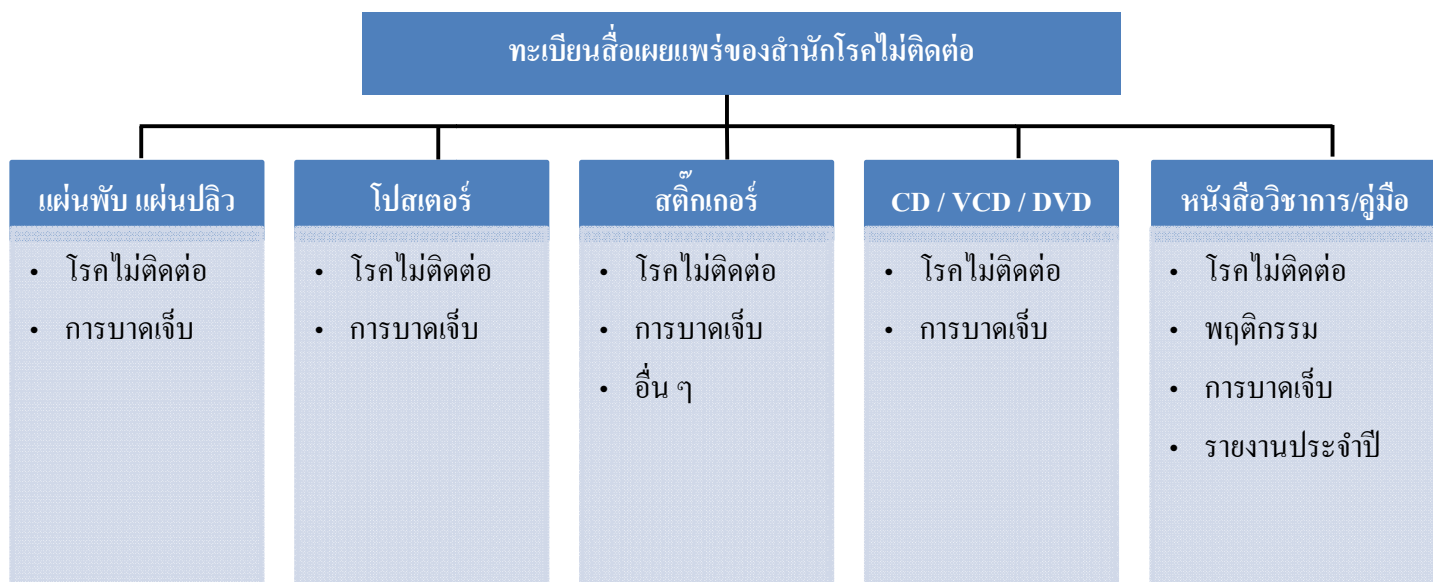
ทะเบียนสื่อเผยแพร่ของสำนักโรคไม่ติดต่อ

แผ่นพับ แผ่นปลิว

- โรคไม่ติดต่อ
- การบาดเจ็บ

โปสเตอร์

- โรคไม่ติดต่อ
- การบาดเจ็บ

สติ๊กเกอร์

- โรคไม่ติดต่อ
- การบาดเจ็บ
- อื่น ๆ

CD / VCD / DVD

- โรคไม่ติดต่อ
- การบาดเจ็บ

หนังสือวิชาการ/คู่มือ

- โรคไม่ติดต่อ
- พฤติกรรม
- การบาดเจ็บ
- รายงานประจำปี